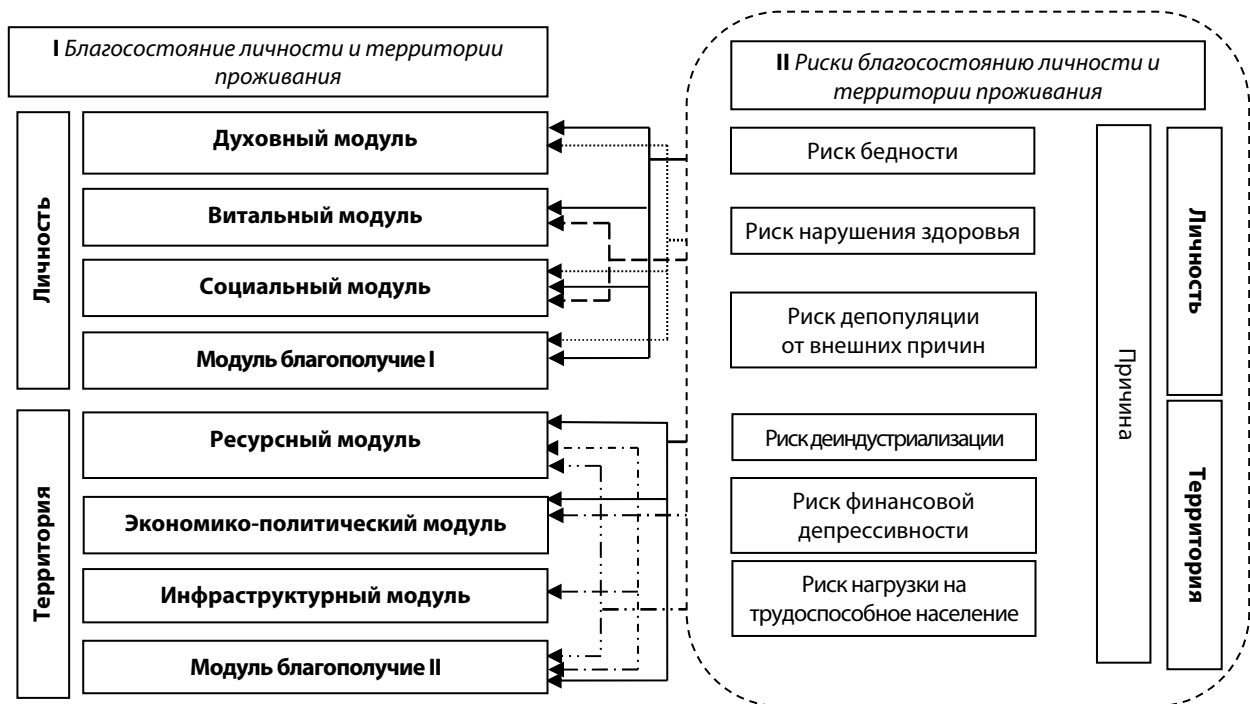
I Благосостояние личности и территории проживания

Личность

Духовный модуль

Витальный модуль

Социальный модуль

Модуль благополучие I

Территория

Ресурсный модуль

Экономико-политический модуль

Инфраструктурный модуль

Модуль благополучие II

II Риски благосостоянию личности и территории проживания

Риск бедности

Риск нарушения здоровья

Риск депопуляции от внешних причин

Риск деиндустриализации

Риск финансовой депрессивности

Риск нагрузки на трудоспособное население

Причина

Личность

Территория